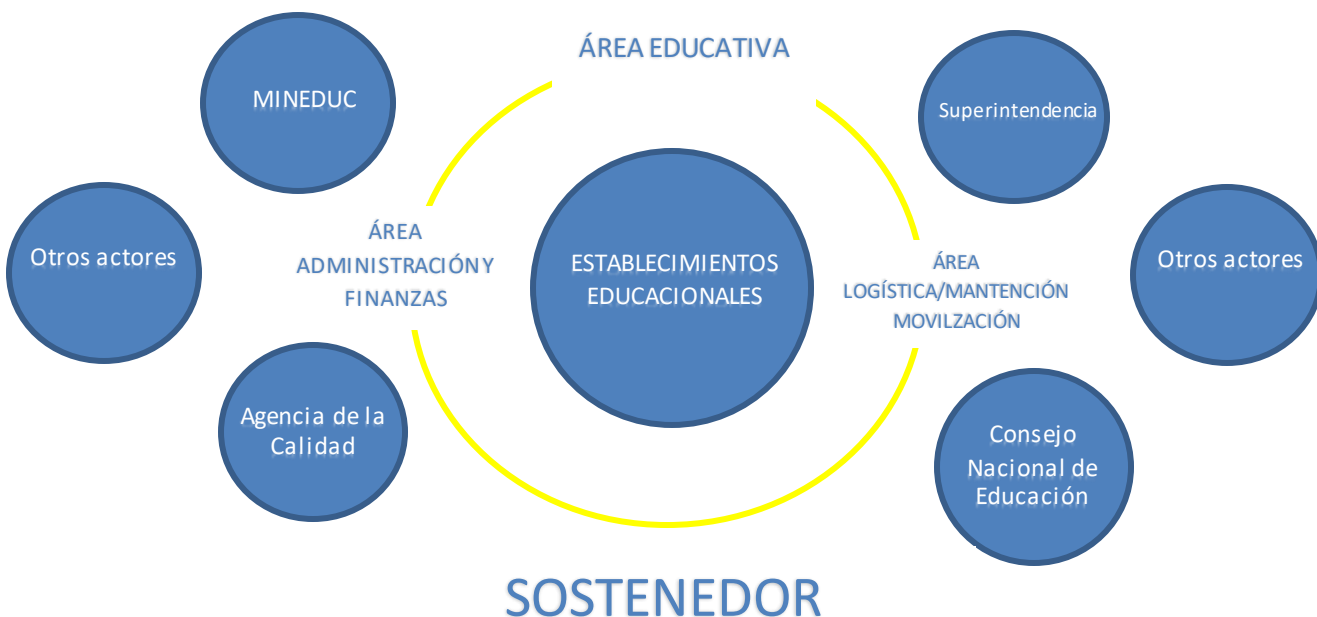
ÁREA EDUCATIVA

MINEDUC

Superintendencia

Otros actores

ÁREA ADMINISTRACIÓN Y FINANZAS

ESTABLECIMIENTOS EDUCACIONALES

ÁREA LOGÍSTICA/MANTENCIÓN MOVILZACIÓN

Otros actores

Agencia de la Calidad

Consejo Nacional de Educación

SOSTENEDOR